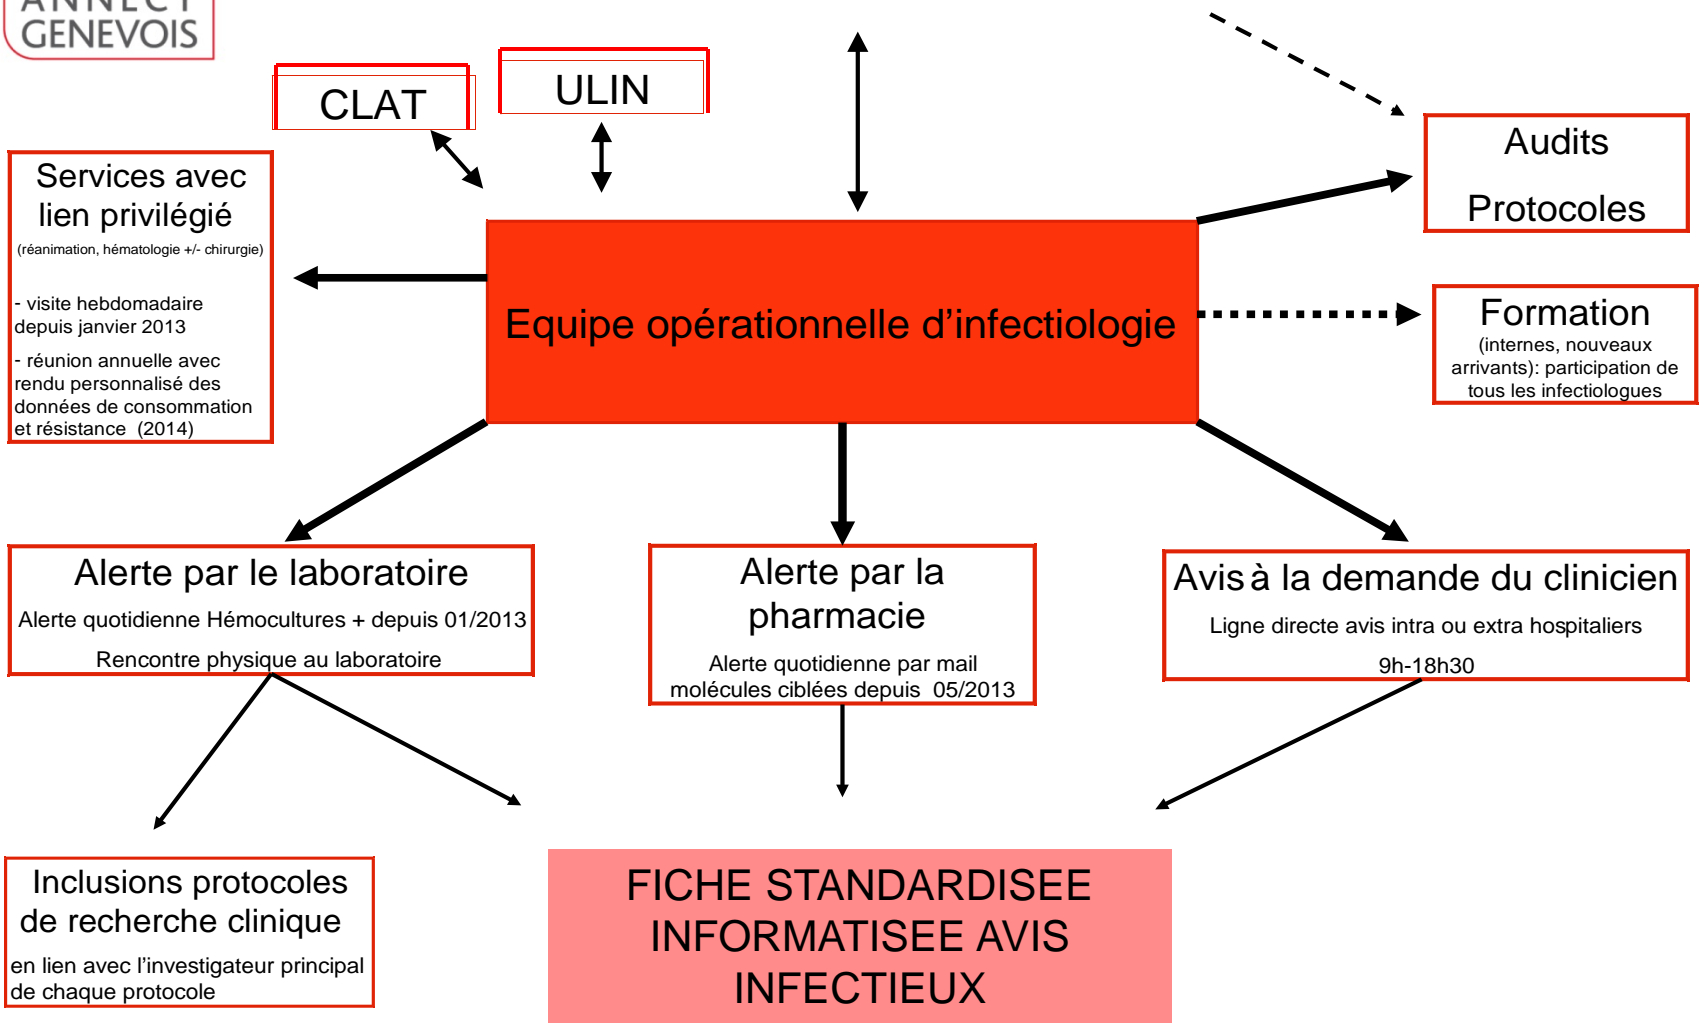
ANNECY
GENEVOIS

CLAT

ULIN

Services avec lien privilégié
(réanimation, hématologie +/- chirurgie)

- visite hebdomadaire depuis janvier 2013

- réunion annuelle avec rendu personnalisé des données de consommation et résistance (2014)

Equipe opérationnelle d'infectiologie

Audits

Protocoles

Formation
(internes, nouveaux arrivants): participation de tous les infectiologues

Alerte par le laboratoire
Alerte quotidienne Hémocultures + depuis 01/2013
Rencontre physique au laboratoire

Alerte par la pharmacie
Alerte quotidienne par mail molécules ciblées depuis 05/2013

Avis à la demande du clinicien
Ligne directe avis intra ou extra hospitaliers
9h-18h30

Inclusions protocoles de recherche clinique
en lien avec l'investigateur principal de chaque protocole

FICHE STANDARDISEE INFORMATISEE AVIS INFECTIEUX